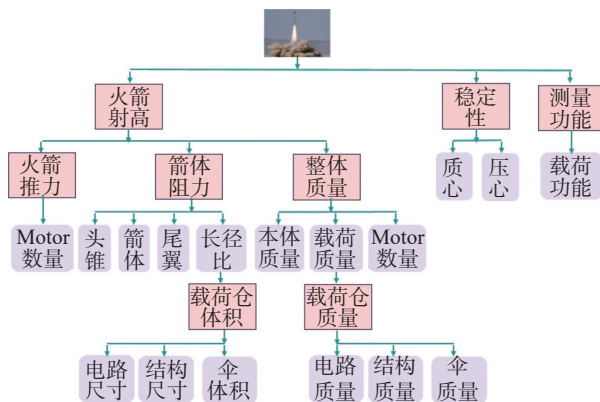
火箭射高

火箭推力

Motor数量

箭体阻力

头锥

箭体

尾翼

长径比

载荷仓体积

电路尺寸

结构尺寸

伞体积

整体质量

本体质量

载荷质量

Motor数量

载荷仓质量

电路质量

结构质量

伞质量

稳定性

质心

压心

测量功能

载荷功能